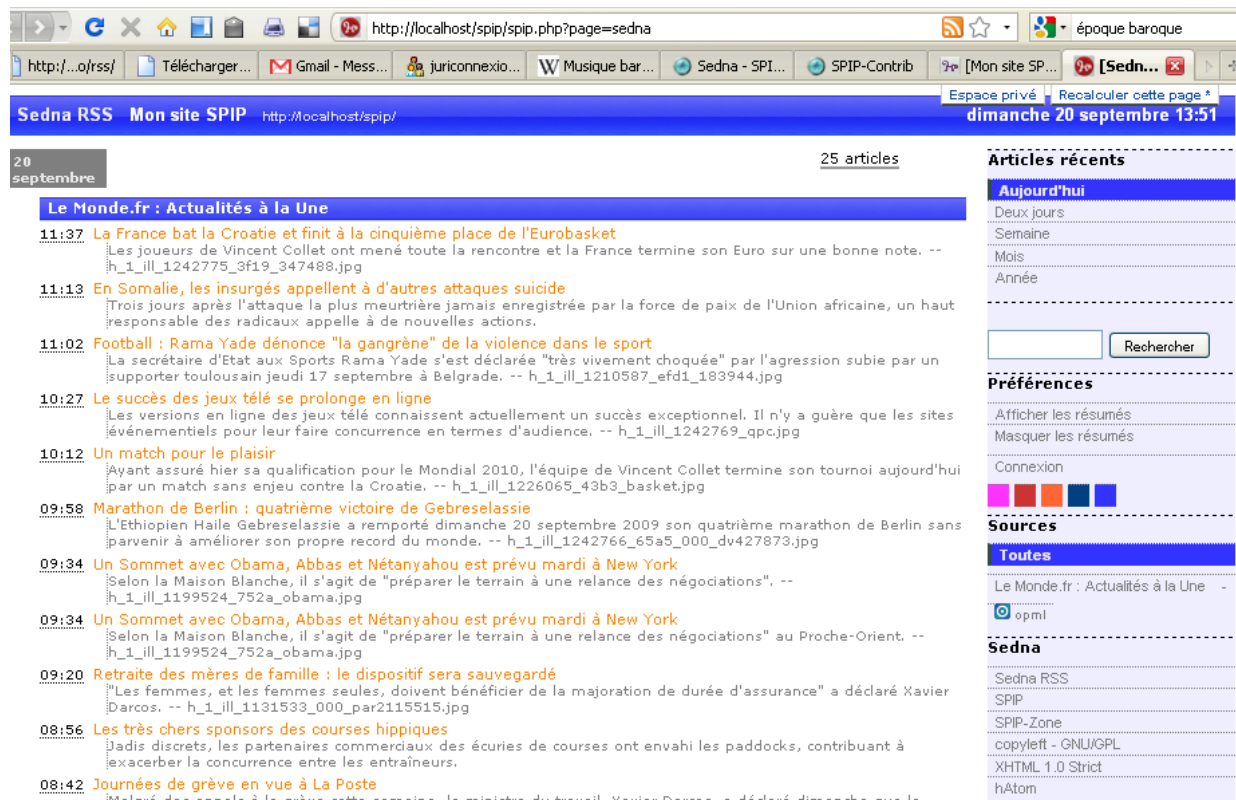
http://localhost/spip/spip.php?page=sedna

époque baroque

http:/...o/rss/ | Télécharger... | Gmail - Mess... | juriconnexio... | Musique bar... | Sedna - SPI... | SPIP-Contrib | [Mon site SP... | [Sedn...

Espace privé | Recalculer cette page *

Sedna RSS Mon site SPIP http://localhost/spip/ dimanche 20 septembre 13:51

20 septembre

25 articles

Le Monde.fr : Actualités à la Une

11:37 La France bat la Croatie et finit à la cinquième place de l'Eurobasket
Les joueurs de Vincent Collet ont mené toute la rencontre et la France termine son Euro sur une bonne note. -- h_1_ill_1242775_3f19_347488.jpg

11:13 En Somalie, les insurgés appellent à d'autres attaques suicide
Trois jours après l'attaque la plus meurtrière jamais enregistrée par la force de paix de l'Union africaine, un haut responsable des radicaux appelle à de nouvelles actions.

11:02 Football : Rama Yade dénonce "la gangrène" de la violence dans le sport
La secrétaire d'Etat aux Sports Rama Yade s'est déclarée "très vivement choquée" par l'agression subie par un supporter toulousain jeudi 17 septembre à Belgrade. -- h_1_ill_1210587_efd1_183944.jpg

10:27 Le succès des jeux télé se prolonge en ligne
Les versions en ligne des jeux télé connaissent actuellement un succès exceptionnel. Il n'y a guère que les sites événementiels pour leur faire concurrence en termes d'audience. -- h_1_ill_1242769_qpc.jpg

10:12 Un match pour le plaisir
Ayant assuré hier sa qualification pour le Mondial 2010, l'équipe de Vincent Collet termine son tournoi aujourd'hui par un match sans enjeu contre la Croatie. -- h_1_ill_1226065_43b3_basket.jpg

09:58 Marathon de Berlin : quatrième victoire de Gebreselassie
L'Ethiopien Haile Gebreselassie a remporté dimanche 20 septembre 2009 son quatrième marathon de Berlin sans parvenir à améliorer son propre record du monde. -- h_1_ill_1242766_65a5_000_dv427873.jpg

09:34 Un Sommet avec Obama, Abbas et Nétanyahou est prévu mardi à New York
Selon la Maison Blanche, il s'agit de "préparer le terrain à une relance des négociations". -- h_1_ill_1199524_752a_obama.jpg

09:34 Un Sommet avec Obama, Abbas et Nétanyahou est prévu mardi à New York
Selon la Maison Blanche, il s'agit de "préparer le terrain à une relance des négociations" au Proche-Orient. -- h_1_ill_1199524_752a_obama.jpg

09:20 Retraite des mères de famille : le dispositif sera sauvegardé
"Les femmes, et les femmes seules, doivent bénéficier de la majoration de durée d'assurance" a déclaré Xavier Darcos. -- h_1_ill_1131533_000_par2115515.jpg

08:56 Les très chers sponsors des courses hippiques
Jadis discrets, les partenaires commerciaux des écuries de courses ont envahi les paddocks, contribuant à exacerber la concurrence entre les entraîneurs.

08:42 Journées de grève en vue à La Poste
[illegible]

Articles récents
Aujourd'hui
Deux jours
Semaine
Mois
Année

Rechercher

Préférences
Afficher les résumés
Masquer les résumés

Connexion

Sources
Toutes
Le Monde.fr : Actualités à la Une -
opml

Sedna
Sedna RSS
SPIP
SPIP-Zone
copyleft - GNU/GPL
XHTML 1.0 Strict
hAtom